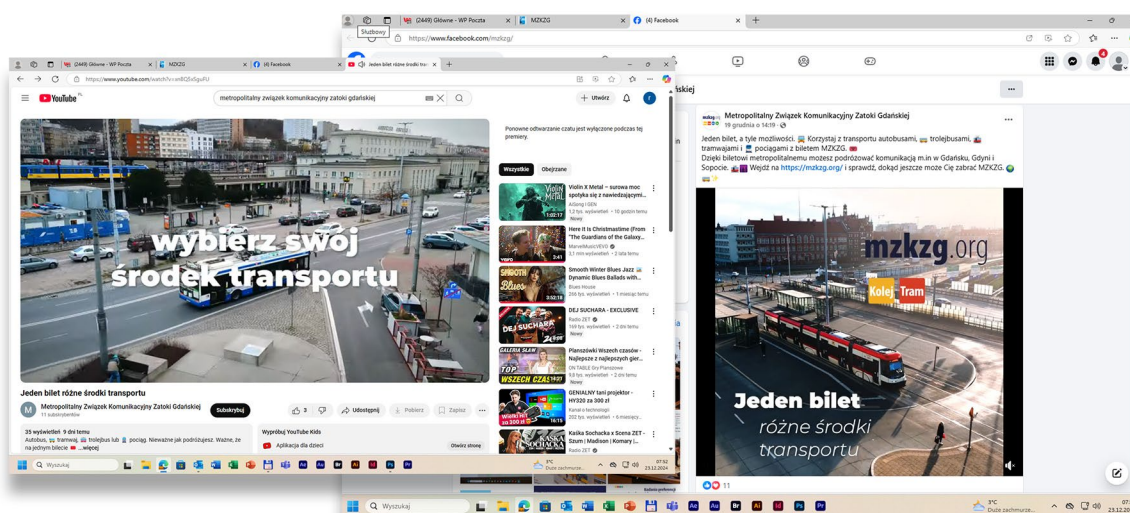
Służbowy
(2449) Główne - WP Poczta
MZKZG
(4) Facebook
https://www.facebook.com/mzkzg

Metropolitalny Związek Komunikacyjny Zatoki Gdańskiej
19 grudnia o 14:19

Jeden bilet, a tyle możliwości. Korzystaj z transportu autobusami, trolejbusami, tramwajami i pociągami z biletem MZKZG.
Dzięki biletowi metropolitalnemu możesz podróżować komunikacją m.in w Gdańsku, Gdyni i Sopocie. Wejdź na https://mzkzg.org/ i sprawdź, dokąd jeszcze może Cię zabrać MZKZG.

mzkzg.org
Kolej Tram
Jeden bilet
różne środki transportu

11

(2449) Główne - WP Poczta
MZKZG
(4) Facebook
Jeden bilet różne środki tra
https://www.youtube.com/watch?v=sn8Q5xSguFU

YouTube PL
metropolitalny związek komunikacyjny zatoki gdańskiej
Utwórz

wybierz swój
środek transportu

Ponowne odtwarzanie czatu jest wyłączone podczas tej premiery.

Wszystkie
Obejrzane

Violin X Metal – surowa moc spotyka się z nawiedzającymi...
ASong I GEN
1,2 tys. wyświetleń • 10 godzin temu
Nowy
1:02:17

Here It Is Christmastime (From "The Guardians of the Galaxy...
MarvelMusicVEVO
3,1 mln wyświetleń • 2 lata temu
2:41

Smooth Winter Blues Jazz Dynamic Blues Ballads with...
Blues House
266 tys. wyświetleń • 1 miesiąc temu
3:52:18

DEJ SUCHARA - EXCLUSIVE
Radio ZET
169 tys. wyświetleń • 2 dni temu
Nowy

Planszówki Wszech czasów - Najlepsze z najlepszych gier...
ON TABLE Gry Planszowe
5,6 tys. wyświetleń • 2 dni temu
Nowy
TOP WSZECH CZASÓW
14:27

GENIALNY tani projektor - HY320 za 300 zł
Kanał o technologii
297 tys. wyświetleń • 6 miesięcy...
16:16

Kasia Sochacka x Scena ZET - Szum | Madison | Komary |...
Radio ZET

Jeden bilet różne środki transportu
Metropolitalny Związek Komunikacyjny Zatoki Gdańskiej
11 subskrybentów
Subskrybuj
3
Udostępnij
Pobierz
Zapisz

35 wyświetleń 9 dni temu
Autobus, tramwaj, trolejbus lub pociąg. Niezważne jak podróżujesz. Ważne, że na jednym bilecie ...więcej

Wypróbuj YouTube Kids
Aplikacja dla dzieci
Otwórz stronę

Wyszukaj
3°C Duże zachmurze...
07:52
23.12.2024

Wyszukaj
3°C Duże zachmurze...
07
23.12.20